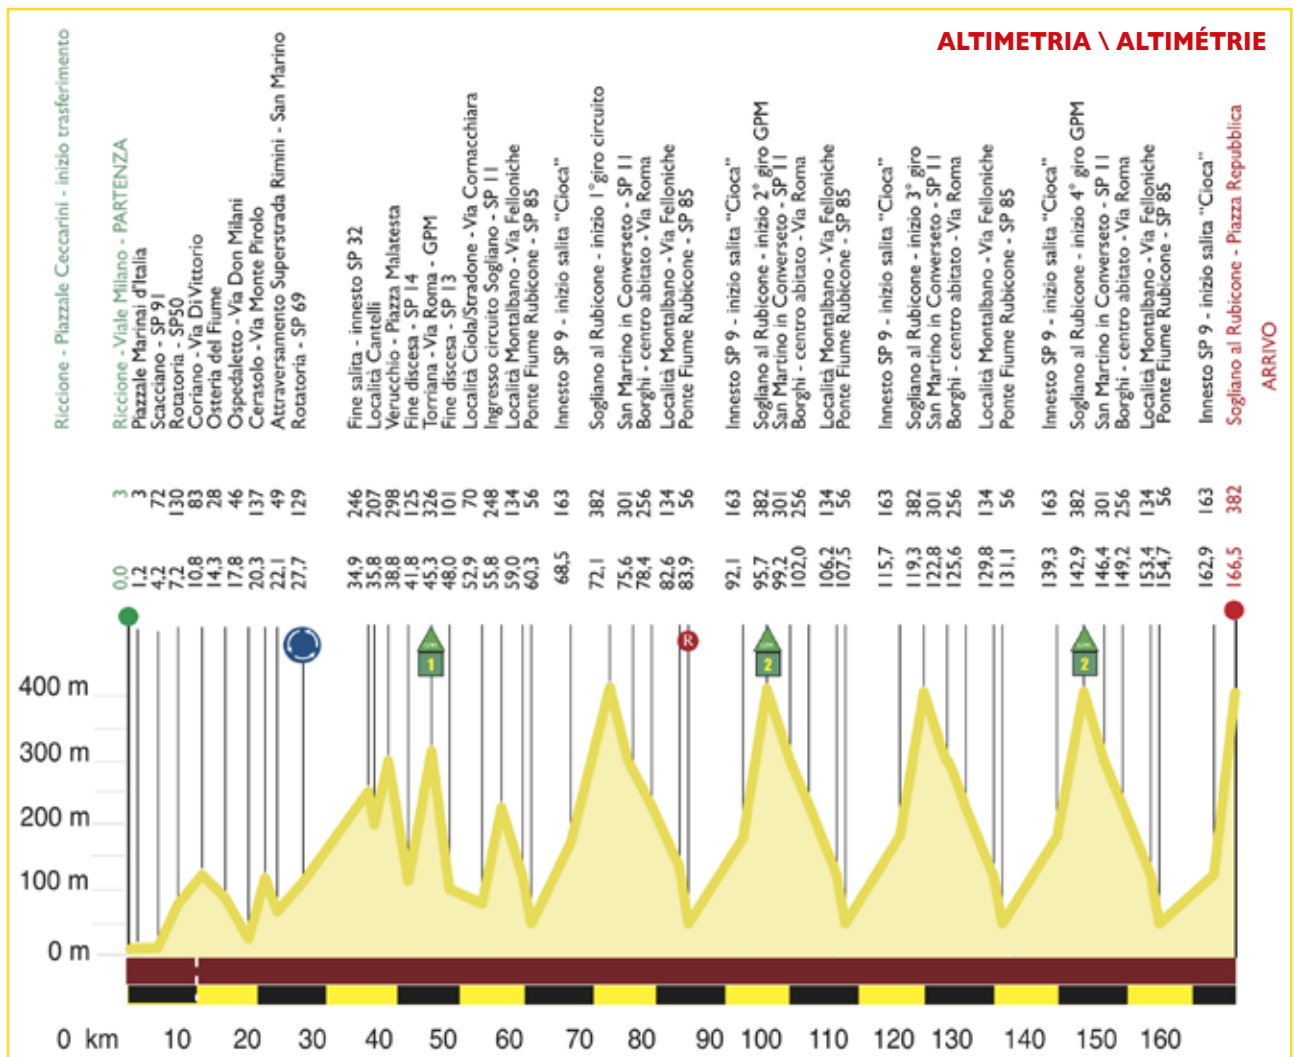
ALTIMETRIA \ ALTIMÉTRIE

Riccione - Piazzale Ceccarini - inizio trasferimento
Riccione - Viale Milano - PARTENZA 3 0,0
Piazzale Marinai d'Italia 3 1,2
Scacciano - SP 91 72 4,2
Rotatoria - SP50 130 7,2
Coriano - Via Di Vittorio 83 10,8
Osteria del Fiume 28 14,3
Ospedaletto - Via Don Milani 46 17,8
Cerasolo - Via Monte Pirolo 137 20,3
Attraversamento Superstrada Rimini - San Marino 49 22,1
Rotatoria - SP 69 129 27,7
Fine salita - innesto SP 32 246 34,9
Località Cantelli 207 35,8
Verucchio - Piazza Malatesta 298 38,8
Fine discesa - SP 14 125 41,8
Torriana - Via Roma - GPM 326 45,3
Fine discesa - SP 13 101 48,0
Località Ciola/Stradone - Via Cornacchiara 70 52,9
Ingresso circuito Sogliano - SP 11 248 55,8
Località Montalbano - Via Felloniche 134 59,0
Ponte Fiume Rubicone - SP 85 56 60,3
Innesto SP 9 - inizio salita "Cioca" 163 68,5
Sogliano al Rubicone - inizio 1° giro circuito 382 72,1
San Martino in Converseto - SP 11 301 75,6
Borghi - centro abitato - Via Roma 256 78,4
Località Montalbano - Via Felloniche 134 82,6
Ponte Fiume Rubicone - SP 85 56 83,9
Innesto SP 9 - inizio salita "Cioca" 163 92,1
Sogliano al Rubicone - inizio 2° giro GPM 382 95,7
San Martino in Converseto - SP 11 301 99,2
Borghi - centro abitato - Via Roma 256 102,0
Località Montalbano - Via Felloniche 134 106,2
Ponte Fiume Rubicone - SP 85 56 107,5
Innesto SP 9 - inizio salita "Cioca" 163 115,7
Sogliano al Rubicone - inizio 3° giro 382 119,3
San Martino in Converseto - SP 11 301 122,8
Borghi - centro abitato - Via Roma 256 125,6
Località Montalbano - Via Felloniche 134 129,8
Ponte Fiume Rubicone - SP 85 56 131,1
Innesto SP 9 - inizio salita "Cioca" 163 139,3
Sogliano al Rubicone - inizio 4° giro GPM 382 142,9
San Martino in Converseto - SP 11 301 146,4
Borghi - centro abitato - Via Roma 256 149,2
Località Montalbano - Via Felloniche 134 153,4
Ponte Fiume Rubicone - SP 85 56 154,7
Innesto SP 9 - inizio salita "Cioca" 163 162,9
Sogliano al Rubicone - Piazza Repubblica ARRIVO 382 166,5

1
R
2
2

400 m
300 m
200 m
100 m
0 m

0 km 10 20 30 40 50 60 70 80 90 100 110 120 130 140 150 160